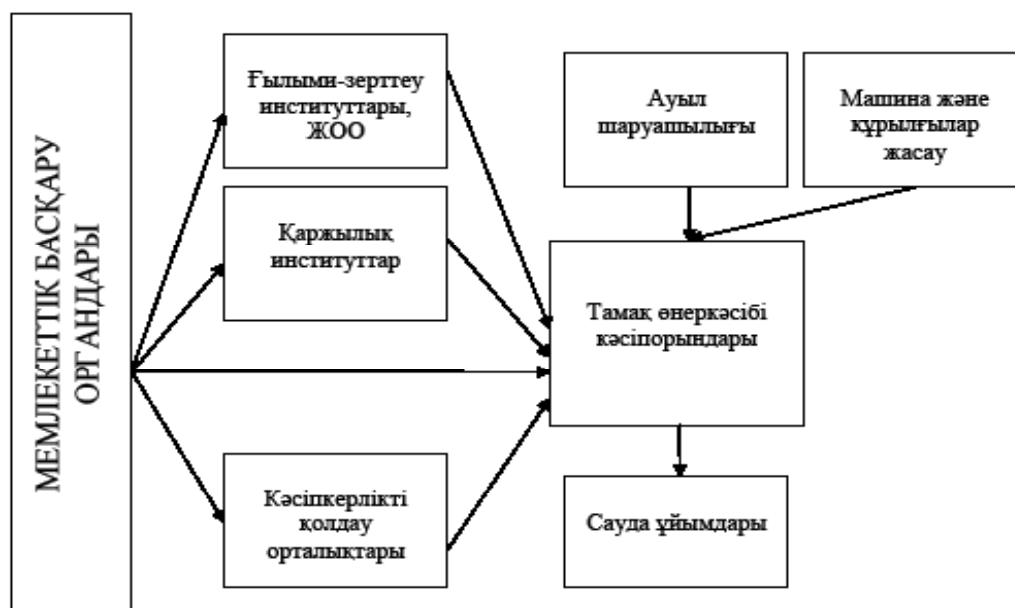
МЕМЛЕКЕТТІК БАСҚАРУ ОРГАНДАРЫ

Ғылыми-зерттеу институттары, ЖОО

Қаржылық институттар

Кәсіпкерлікті қолдау орталықтары

Ауыл шаруашылығы

Машина және құрылғылар жасау

Тамақ өнеркәсібі кәсіпорындары

Сауда ұйымдары